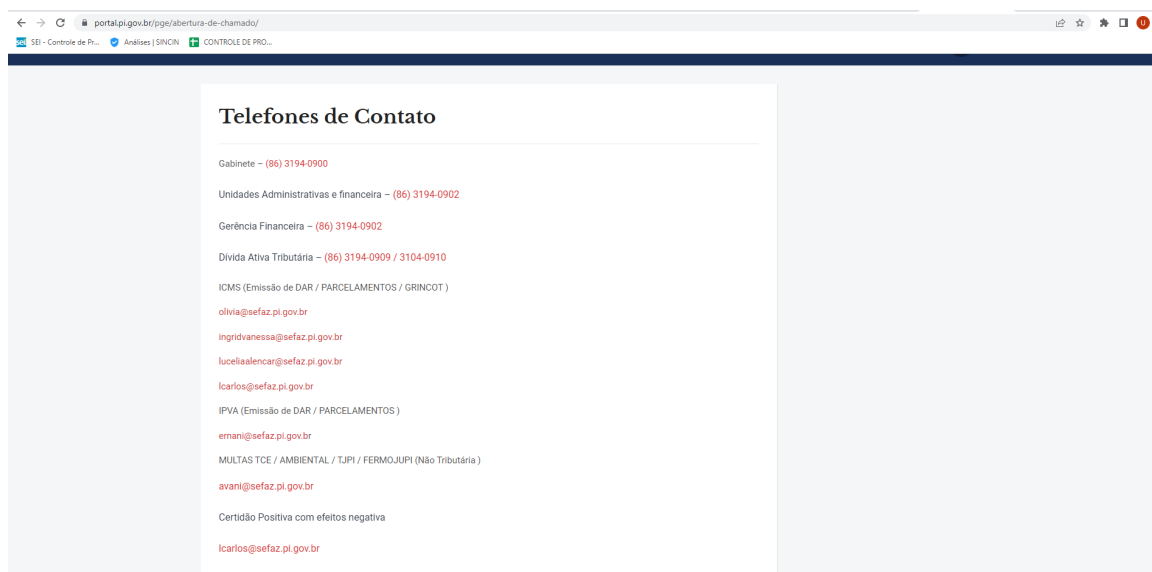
portal.pi.gov.br/pge/abertura-de-chamado/

SEI - Controle de Pr... Análises | SINCIN CONTROLE DE PRO...

Telefones de Contato

Gabinete – (86) 3194-0900

Unidades Administrativas e financeira – (86) 3194-0902

Gerência Financeira – (86) 3194-0902

Dívida Ativa Tributária – (86) 3194-0909 / 3104-0910

ICMS (Emissão de DAR / PARCELAMENTOS / GRINCOT )

olivia@sefaz.pi.gov.br

ingridvanessa@sefaz.pi.gov.br

luceliaalencar@sefaz.pi.gov.br

lcarlos@sefaz.pi.gov.br

IPVA (Emissão de DAR / PARCELAMENTOS )

ernani@sefaz.pi.gov.br

MULTAS TCE / AMBIENTAL / TJPI / FERMOJUPI (Não Tributária )

avani@sefaz.pi.gov.br

Certidão Positiva com efeitos negativa

lcarlos@sefaz.pi.gov.br